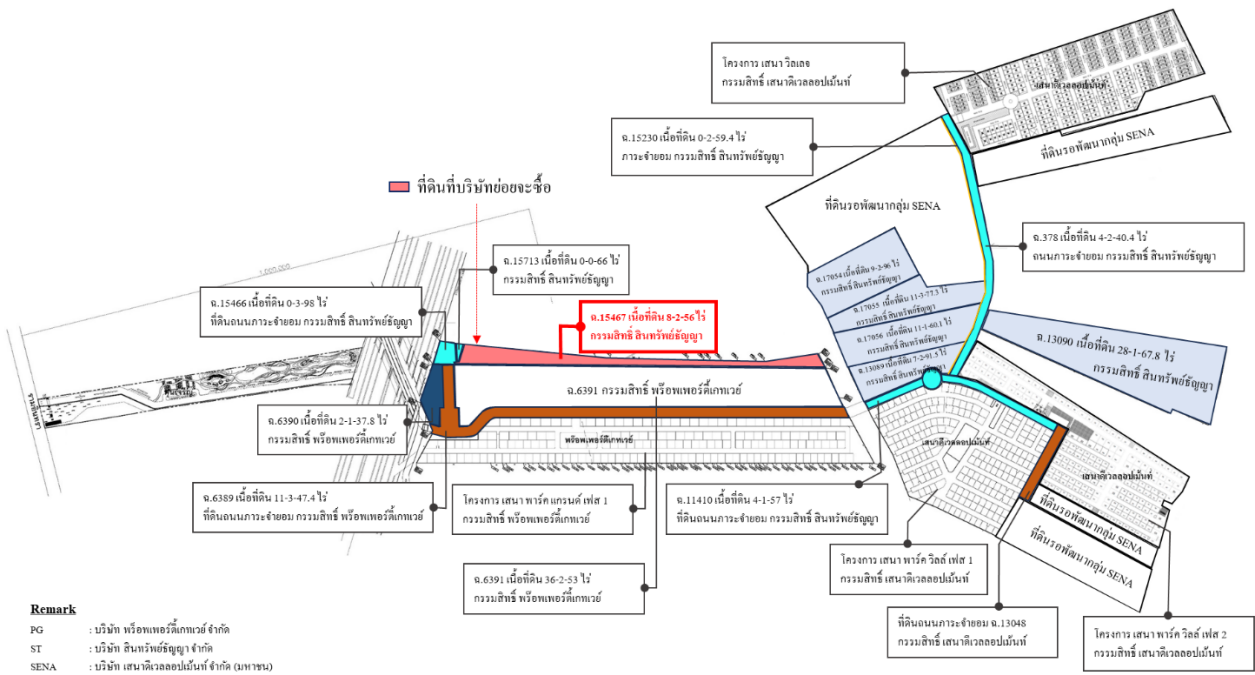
โครงการ เสนา วิลเลจ
กรรมสิทธิ์ เสนาดีเวลลอปเม้นท์

เสนาดีเวลลอปเม้นท์

ฉ.15230 เนื้อที่ดิน 0-2-59.4 ไร่
ภาระจำยอม กรรมสิทธิ์ สินทรัพย์ธัญญา

ที่ดินรอพัฒนากลุ่ม SENA

ที่ดินที่บริษัทย่อยจะซื้อ

ที่ดินรอพัฒนากลุ่ม SENA

ฉ.378 เนื้อที่ดิน 4-2-40.4 ไร่
ถนนภาระจำยอม กรรมสิทธิ์ สินทรัพย์ธัญญา

ฉ.15713 เนื้อที่ดิน 0-0-66 ไร่
กรรมสิทธิ์ สินทรัพย์ธัญญา

ฉ.17054 เนื้อที่ดิน 9-3-96 ไร่
กรรมสิทธิ์ สินทรัพย์ธัญญา

ฉ.17055 เนื้อที่ดิน 11-3-77.3 ไร่
กรรมสิทธิ์ สินทรัพย์ธัญญา

ฉ.17056 เนื้อที่ดิน 11-1-60.1 ไร่
กรรมสิทธิ์ สินทรัพย์ธัญญา

ฉ.13089 เนื้อที่ดิน 7-2-91.5 ไร่
กรรมสิทธิ์ สินทรัพย์ธัญญา

ฉ.15466 เนื้อที่ดิน 0-3-98 ไร่
ที่ดินถนนภาระจำยอม กรรมสิทธิ์ สินทรัพย์ธัญญา

ฉ.15467 เนื้อที่ดิน 8-2-56 ไร่
กรรมสิทธิ์ สินทรัพย์ธัญญา

ฉ.13090 เนื้อที่ดิน 28-1-67.8 ไร่
กรรมสิทธิ์ สินทรัพย์ธัญญา

ฉ.6391 กรรมสิทธิ์ พร็อพเพอร์ตี้เกทเวย์

ฉ.6390 เนื้อที่ดิน 2-1-37.8 ไร่
กรรมสิทธิ์ พร็อพเพอร์ตี้เกทเวย์

พร็อพเพอร์ตี้เกทเวย์

เสนาดีเวลลอปเม้นท์

เสนาดีเวลลอปเม้นท์

ที่ดินรอพัฒนากลุ่ม SENA

ที่ดินรอพัฒนากลุ่ม SENA

ฉ.6389 เนื้อที่ดิน 11-3-47.4 ไร่
ที่ดินถนนภาระจำยอม กรรมสิทธิ์ พร็อพเพอร์ตี้เกทเวย์

โครงการ เสนา พาร์ค แกรนด์ เฟส 1
กรรมสิทธิ์ พร็อพเพอร์ตี้เกทเวย์

ฉ.11410 เนื้อที่ดิน 4-1-57 ไร่
ที่ดินถนนภาระจำยอม กรรมสิทธิ์ สินทรัพย์ธัญญา

โครงการ เสนา พาร์ค วิลล์ เฟส 1
กรรมสิทธิ์ เสนาดีเวลลอปเม้นท์

ฉ.6391 เนื้อที่ดิน 36-2-53 ไร่
กรรมสิทธิ์ พร็อพเพอร์ตี้เกทเวย์

ที่ดินถนนภาระจำยอม ฉ.13048
กรรมสิทธิ์ เสนาดีเวลลอปเม้นท์

โครงการ เสนา พาร์ค วิลล์ เฟส 2
กรรมสิทธิ์ เสนาดีเวลลอปเม้นท์

Remark
PG : บริษัท พร็อพเพอร์ตี้เกทเวย์ จำกัด
ST : บริษัท สินทรัพย์ธัญญา จำกัด
SENA : บริษัท เสนาดีเวลลอปเม้นท์ จำกัด (มหาชน)